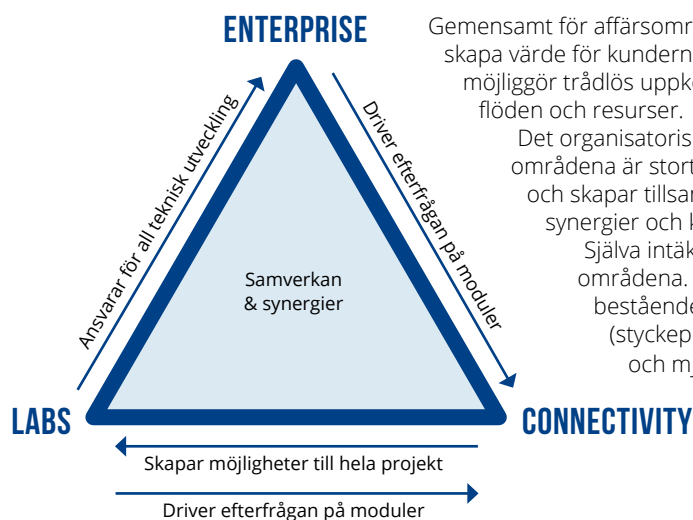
ENTERPRISE

Gemensamt för affärsomr
skapa värde för kundern
möjliggör trådlös uppk
flöden och resurser.
Det organisatoris
områdena är stort
och skapar tillsa
synergier och k
Själva intäk
områdena.
bestående
(styckep
och m

Ansvarar för all teknisk utveckling

Driver efterfrågan på moduler

Samverkan & synergier

LABS

CONNECTIVITY

Skapar möjligheter till hela projekt

Driver efterfrågan på moduler